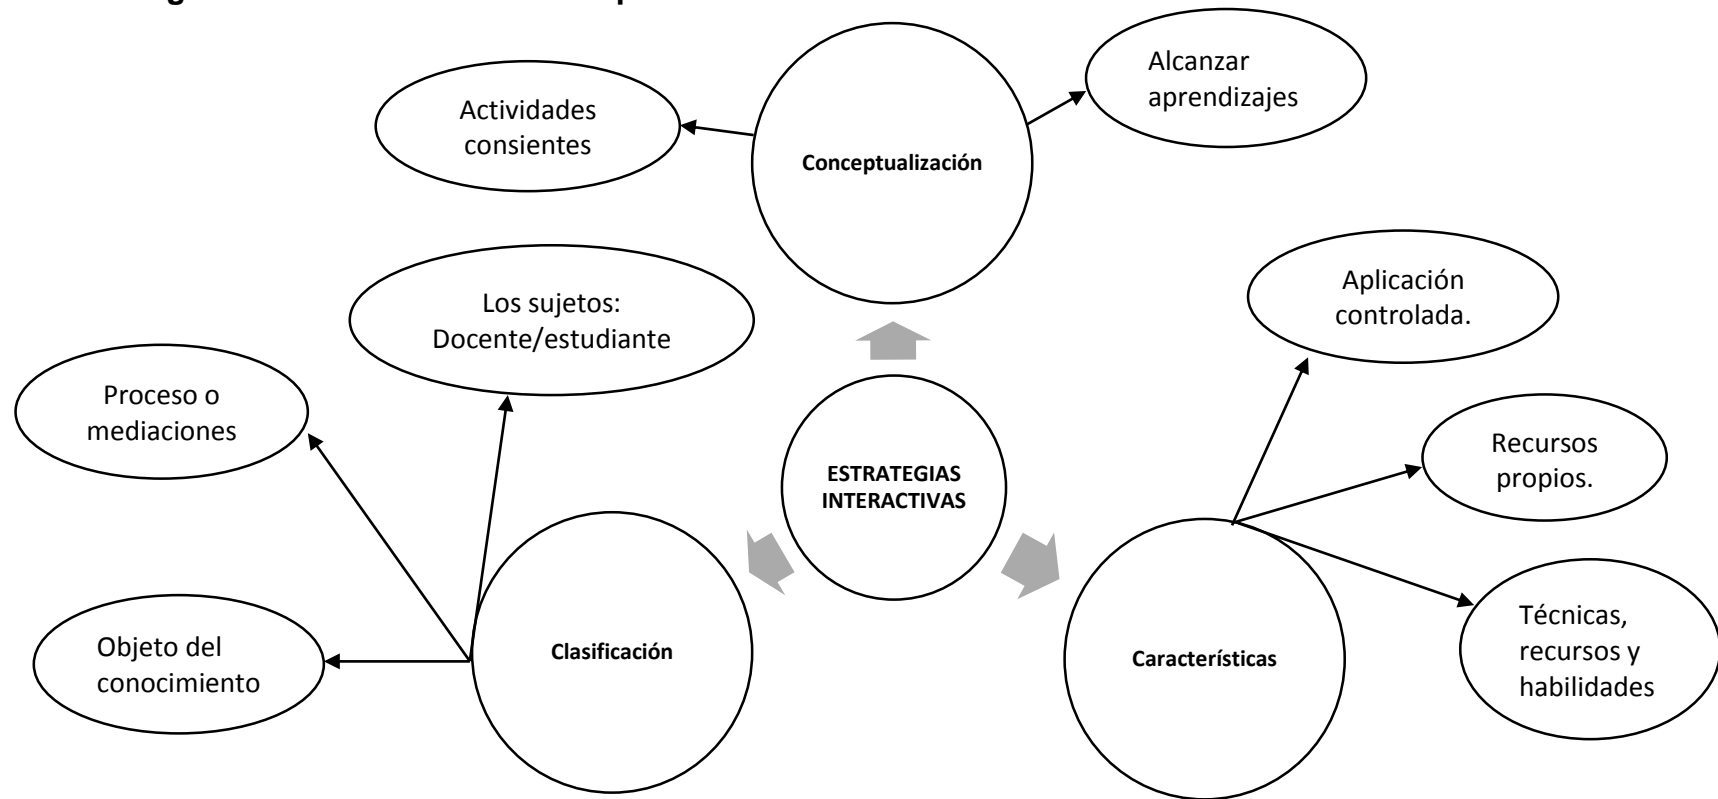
Actividades consientes

Conceptualización

Alcanzar aprendizajes

Los sujetos: Docente/estudiante

Aplicación controlada.

Proceso o mediaciones

ESTRATEGIAS INTERACTIVAS

Recursos propios.

Objeto del conocimiento

Clasificación

Características

Técnicas, recursos y habilidades